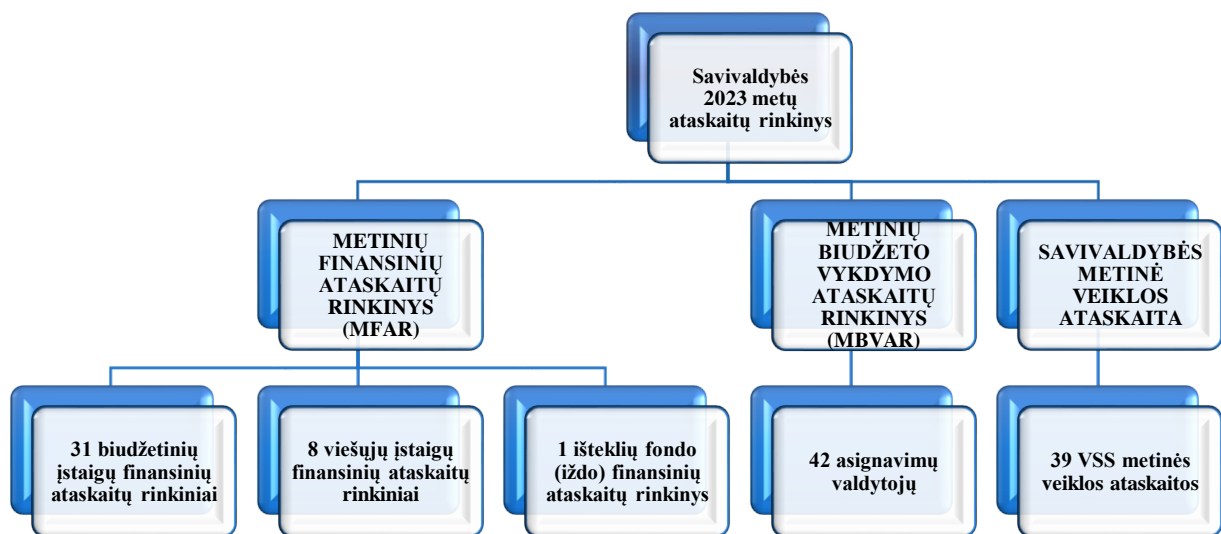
Savivaldybės 2023 metų ataskaitų rinkinys

METINIŲ FINANSINIŲ ATASKAITŲ RINKINYS (MFAR)

METINIŲ BIUDŽETO VYKDYMO ATASKAITŲ RINKINYS (MBVAR)

SAVIVALDYBĖS METINĖ VEIKLOS ATASKAITA

31 biudžetinių įstaigų finansinių ataskaitų rinkiniai

8 viešųjų įstaigų finansinių ataskaitų rinkiniai

1 išteklių fondo (iždo) finansinių ataskaitų rinkinys

42 asignavimų valdytojų

39 VSS metinės veiklos ataskaitos